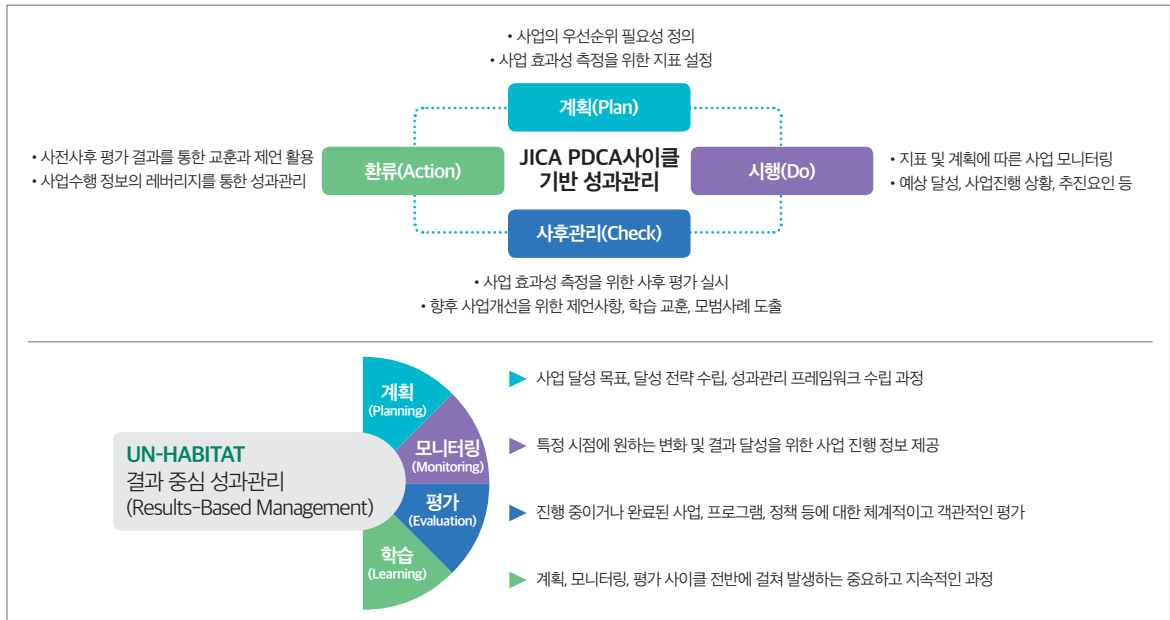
• 사업의 우선순위 필요성 정의
• 사업 효과성 측정을 위한 지표 설정

계획(Plan)

• 사전사후 평가 결과를 통한 교훈과 제언 활용
• 사업수행 정보의 레버리지를 통한 성과관리

환류(Action)

JICA PDCA사이클 기반 성과관리

시행(Do)

• 지표 및 계획에 따른 사업 모니터링
• 예상 달성, 사업진행 상황, 추진요인 등

사후관리(Check)

• 사업 효과성 측정을 위한 사후 평가 실시
• 향후 사업개선을 위한 제언사항, 학습 교훈, 모범사례 도출

UN-HABITAT
결과 중심 성과관리
(Results-Based Management)

계획
(Planning)

모니터링
(Monitoring)

평가
(Evaluation)

학습
(Learning)

사업 달성 목표, 달성 전략 수립, 성과관리 프레임워크 수립 과정

특정 시점에 원하는 변화 및 결과 달성을 위한 사업 진행 정보 제공

진행 중이거나 완료된 사업, 프로그램, 정책 등에 대한 체계적이고 객관적인 평가

계획, 모니터링, 평가 사이클 전반에 걸쳐 발생하는 중요하고 지속적인 과정